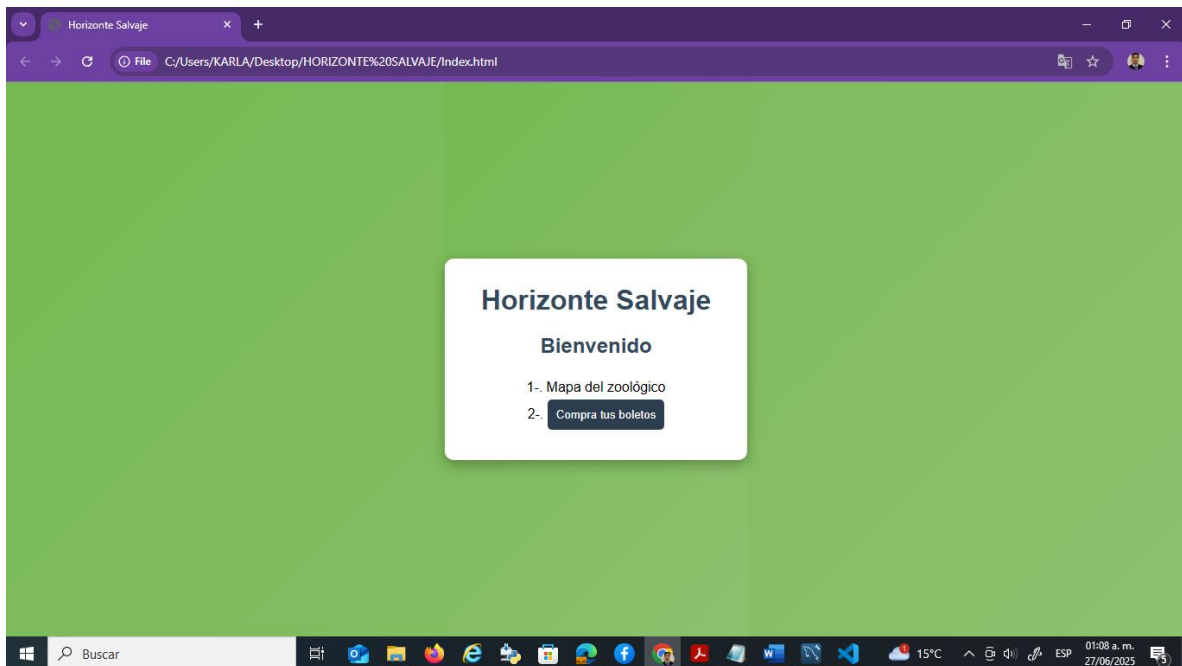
Horizonte Salvaje ×  +

File  C:/Users/KARLA/Desktop/HORIZONTE%20SALVAJE/Index.html

Horizonte Salvaje

Bienvenido

1-. Mapa del zoológico
2-. Compra tus boletos

Buscar

15°C  ESP  01:08 a. m. 27/06/2025  5